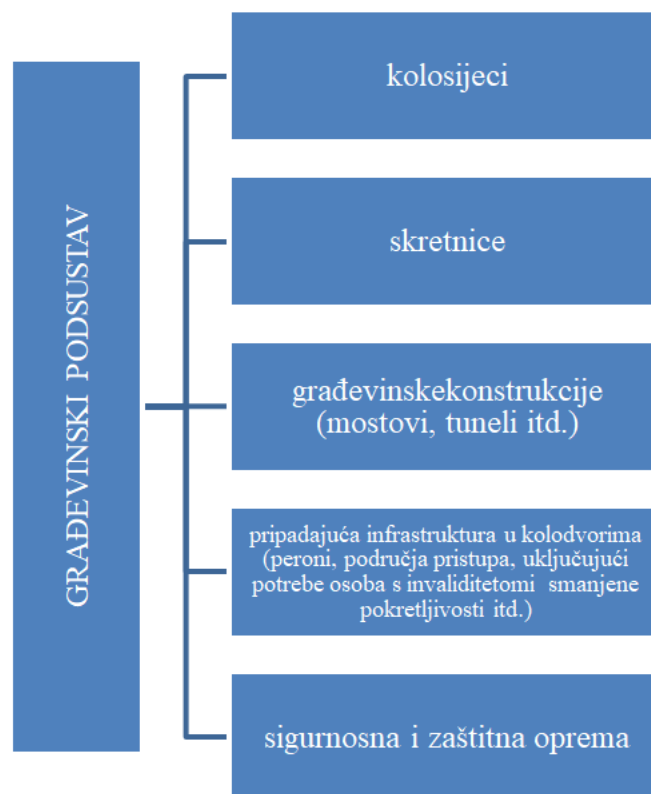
GRAĐEVINSKI PODSUSTAV

kolosijeci

skretnice

građevinskekonstrukcije (mostovi, tuneli itd.)

pripadajuća infrastruktura u kolodvorima (peroni, područja pristupa, uključujući potrebe osoba s invaliditetomi smanjene pokretljivosti itd.)

sigurnosna i zaštitna oprema